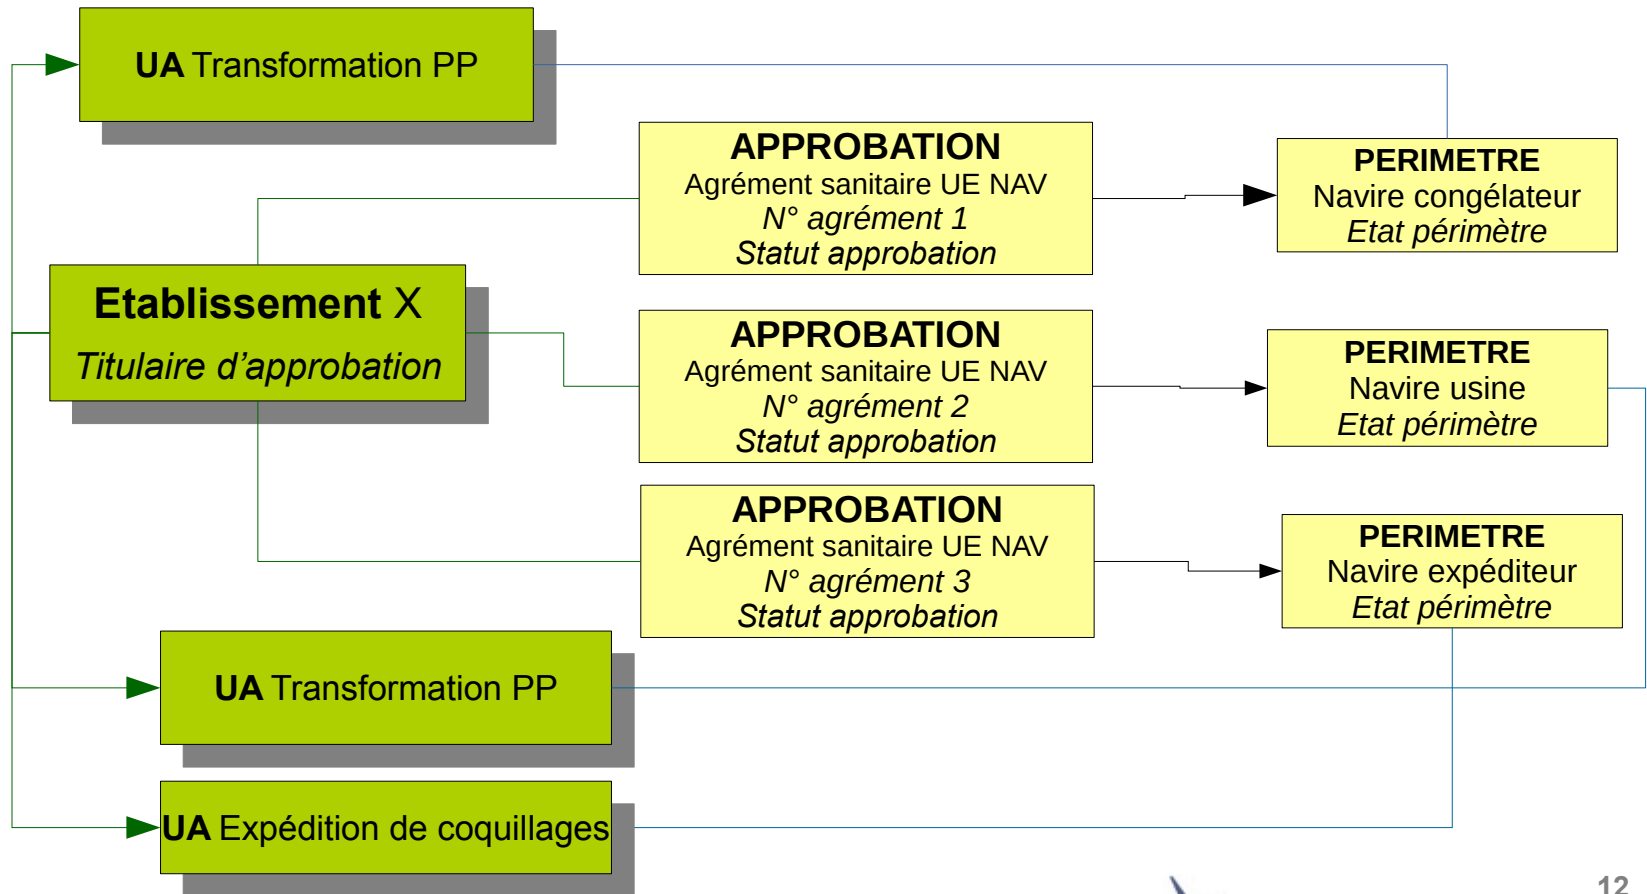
UA Transformation PP

APPROBATION
Agrément sanitaire UE NAV
N° agrément 1
Statut approbation

PERIMETRE
Navire congélateur
Etat périmètre

Etablissement X
Titulaire d'approbation

APPROBATION
Agrément sanitaire UE NAV
N° agrément 2
Statut approbation

PERIMETRE
Navire usine
Etat périmètre

APPROBATION
Agrément sanitaire UE NAV
N° agrément 3
Statut approbation

PERIMETRE
Navire expéditeur
Etat périmètre

UA Transformation PP

UA Expédition de coquillages

12